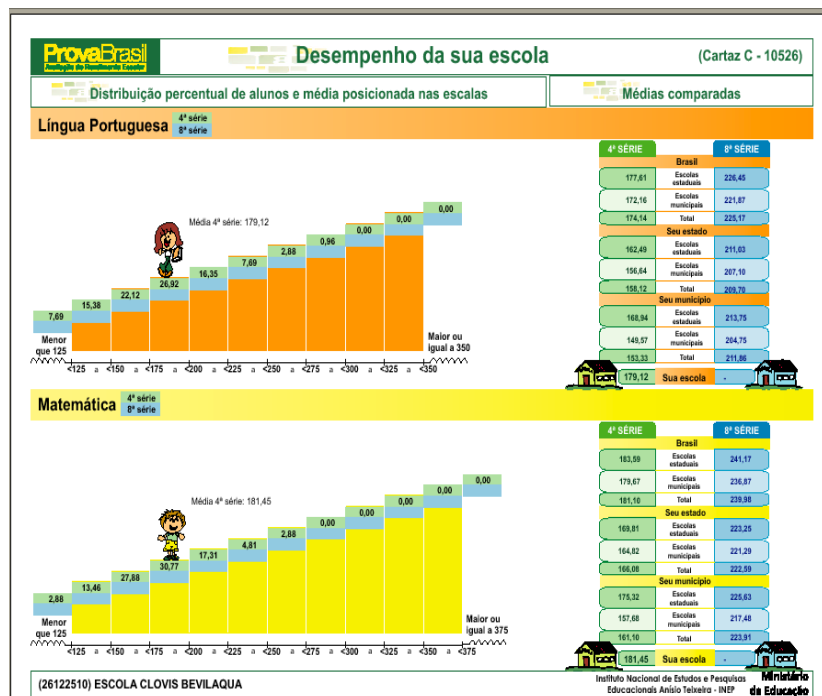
ProvaBrasil
Avaliação do Rendimento Escolar

Desempenho da sua escola

(Cartaz C - 10526)

Distribuição percentual de alunos e média posicionada nas escalas

Médias comparadas

Língua Portuguesa 4ª série 8ª série

Média 4ª série: 179,12

| Menor que 125 | 125 a <150 | 150 a <175 | 175 a <200 | 200 a <225 | 225 a <250 | 250 a <275 | 275 a <300 | 300 a <325 | 325 a <350 | Maior ou igual a 350 |
|---|---|---|---|---|---|---|---|---|---|---|
| 7,69 | 15,38 | 22,12 | 26,92 | 16,35 | 7,69 | 2,88 | 0,96 | 0,00 | 0,00 | 0,00 |

| 4ª SÉRIE | | 8ª SÉRIE |
|---|---|---|
| | Brasil | |
| 177,61 | Escolas estaduais | 226,45 |
| 172,16 | Escolas municipais | 221,87 |
| 174,14 | Total | 225,17 |
| | Seu estado | |
| 162,49 | Escolas estaduais | 211,03 |
| 156,64 | Escolas municipais | 207,10 |
| 158,12 | Total | 209,70 |
| | Seu município | |
| 168,94 | Escolas estaduais | 213,75 |
| 149,57 | Escolas municipais | 204,75 |
| 153,33 | Total | 211,86 |
| 179,12 | Sua escola | - |

Matemática 4ª série 8ª série

Média 4ª série: 181,45

| Menor que 125 | 125 a <150 | 150 a <175 | 175 a <200 | 200 a <225 | 225 a <250 | 250 a <275 | 275 a <300 | 300 a <325 | 325 a <350 | 350 a <375 | Maior ou igual a 375 |
|---|---|---|---|---|---|---|---|---|---|---|---|
| 2,88 | 13,46 | 27,88 | 30,77 | 17,31 | 4,81 | 2,88 | 0,00 | 0,00 | 0,00 | 0,00 | 0,00 |

| 4ª SÉRIE | | 8ª SÉRIE |
|---|---|---|
| | Brasil | |
| 183,59 | Escolas estaduais | 241,17 |
| 179,67 | Escolas municipais | 236,87 |
| 181,10 | Total | 239,98 |
| | Seu estado | |
| 169,81 | Escolas estaduais | 223,25 |
| 164,82 | Escolas municipais | 221,29 |
| 166,08 | Total | 222,59 |
| | Seu município | |
| 175,32 | Escolas estaduais | 225,63 |
| 157,68 | Escolas municipais | 217,48 |
| 161,10 | Total | 223,91 |
| 181,45 | Sua escola | - |

(26122510) ESCOLA CLOVIS BEVILAQUA

Instituto Nacional de Estudos e Pesquisas Educacionais Anísio Teixeira - INEP

Ministério da Educação